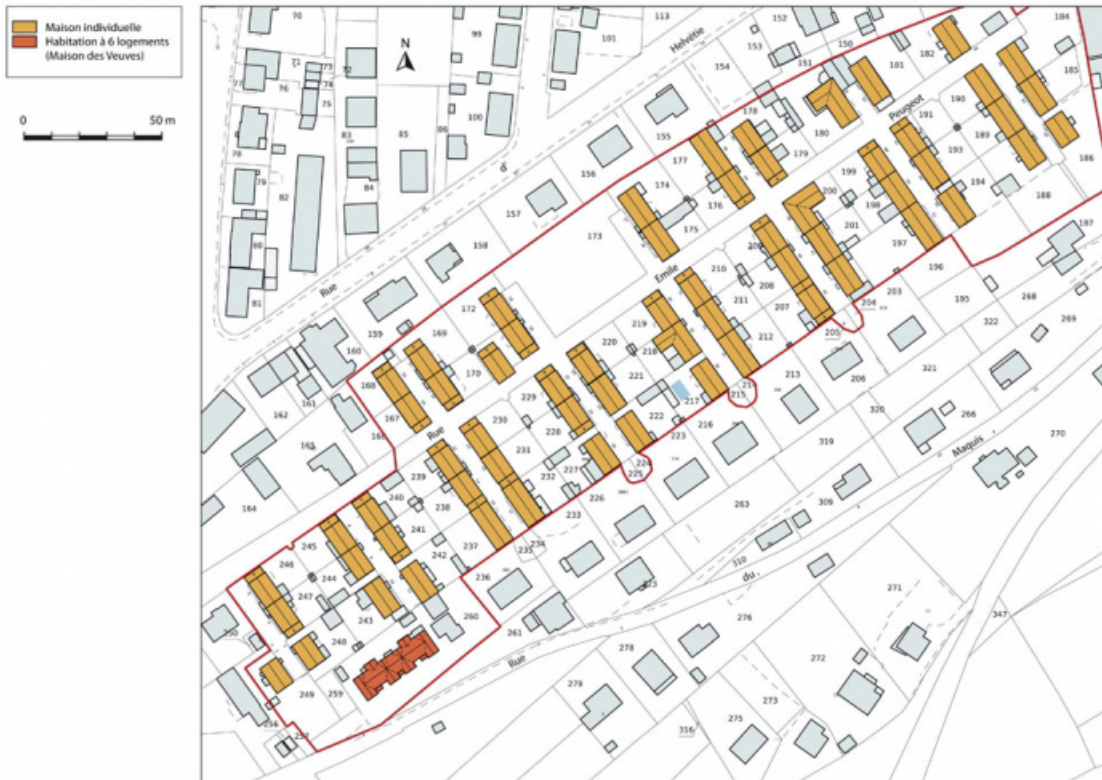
Maison individuelle
Habitation à 6 logements (Maison des Veuves)

0 50 m

N

70 113 152 153 150 184 99 101 Helvétie 154 151 182 185 71 73 72 76 74 75 155 178 181 190 180 191 Peugeot 100 85 86 83 177 179 189 186 84 156 176 200 199 193 78 79 82 157 174 198 194 188 175 201 187 173 197 80 158 Emile 210 196 Rue 208 203 195 268 81 211 207 204 322 269 159 172 169 219 212 205 160 170 218 220 206 321 168 221 213 229 217 215 216 320 266 162 161 167 222 214 270 163 Rue 230 228 223 319 166 231 227 224 225 Marquis 232 164 239 309 240 238 226 263 233 241 245 234 246 237 235 242 244 236 310 247 243 du 271 260 261 276 347 250 248 278 272 Rue 249 259 279 273 256 275 257 316